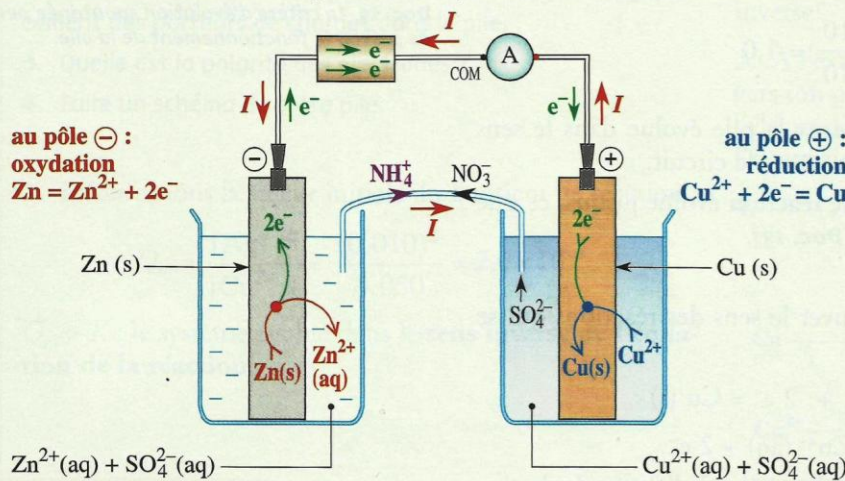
au pôle ⊖ :
oxydation
$Zn = Zn^{2+} + 2e^-$

$I$
$e^-$
$e^-$
$I$
$e^-$
COM
A
$e^-$
$I$

au pôle ⊕ :
réduction
$Cu^{2+} + 2e^- = Cu$

⊖
⊕
$NH_4^+$
$NO_3^-$
$I$

$2e^-$
$2e^-$

Zn (s)
Cu (s)

$SO_4^{2-}$

Zn(s)
$Zn^{2+}$ (aq)
Cu(s)
$Cu^{2+}$

$Zn^{2+}(aq) + SO_4^{2-}(aq)$
$Cu^{2+}(aq) + SO_4^{2-}(aq)$